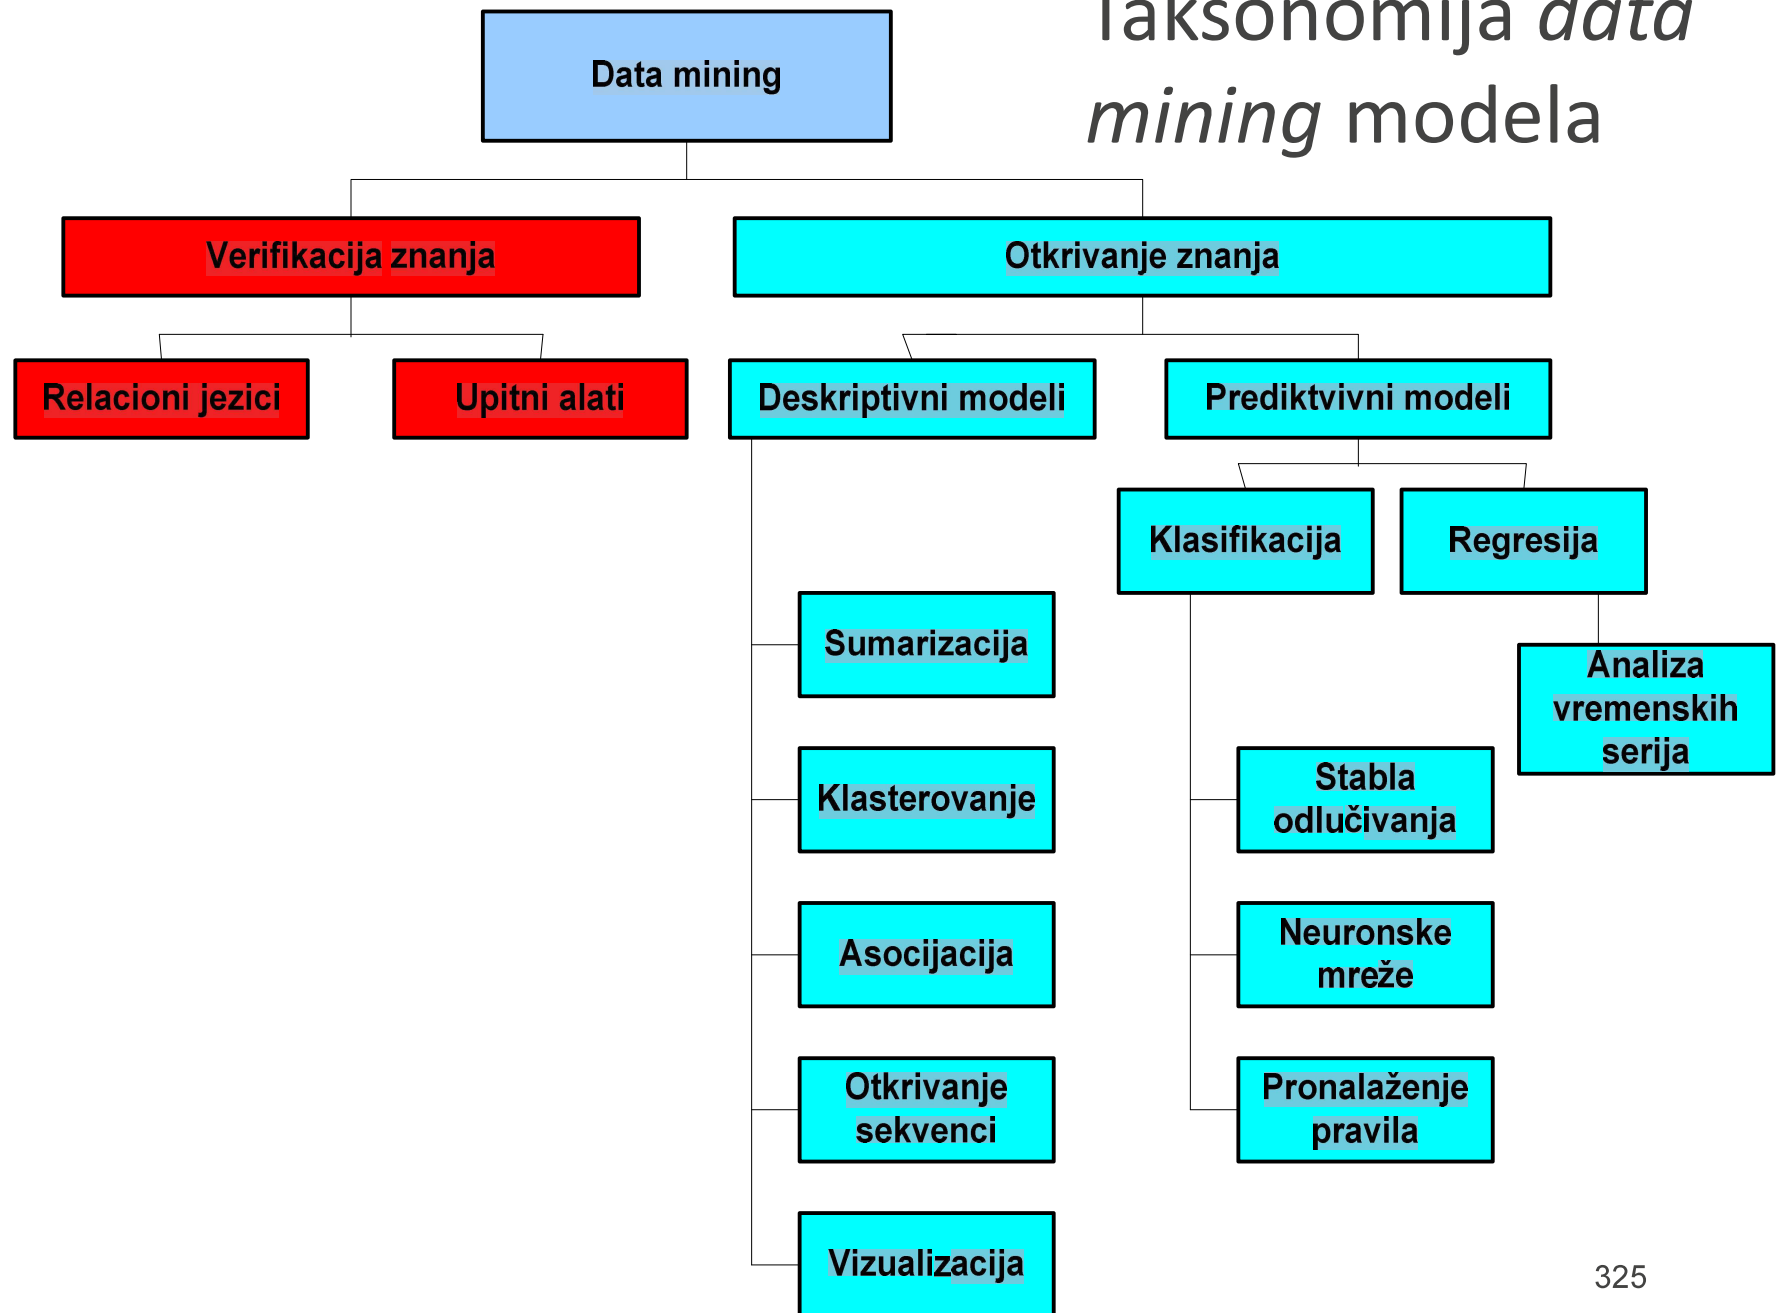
Taksonomija *data mining* modela

Data mining

Verifikacija znanja

Otkrivanje znanja

Relacioni jezici

Upitni alati

Deskriptivni modeli

Prediktvivni modeli

Klasifikacija

Regresija

Sumarizacija

Analiza vremenskih serija

Klasterovanje

Stabla odlučivanja

Asocijacija

Neuronske mreže

Otkrivanje sekvenci

Pronalaženje pravila

Vizualizacija

325